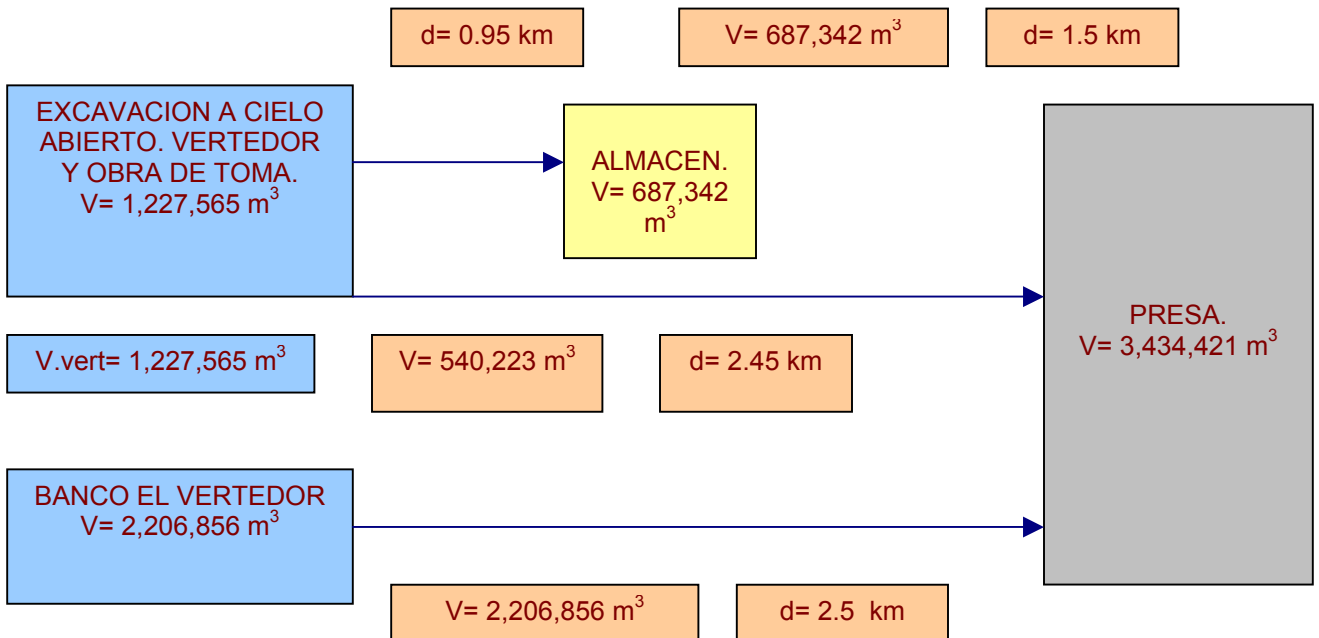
d= 0.95 km

V= 687,342 $m^3$

d= 1.5 km

EXCAVACION A CIELO ABIERTO. VERTEDOR Y OBRA DE TOMA. V= 1,227,565 $m^3$

ALMACEN. V= 687,342 $m^3$

PRESA. V= 3,434,421 $m^3$

V.vert= 1,227,565 $m^3$

V= 540,223 $m^3$

d= 2.45 km

BANCO EL VERTEDOR V= 2,206,856 $m^3$

V= 2,206,856 $m^3$

d= 2.5 km